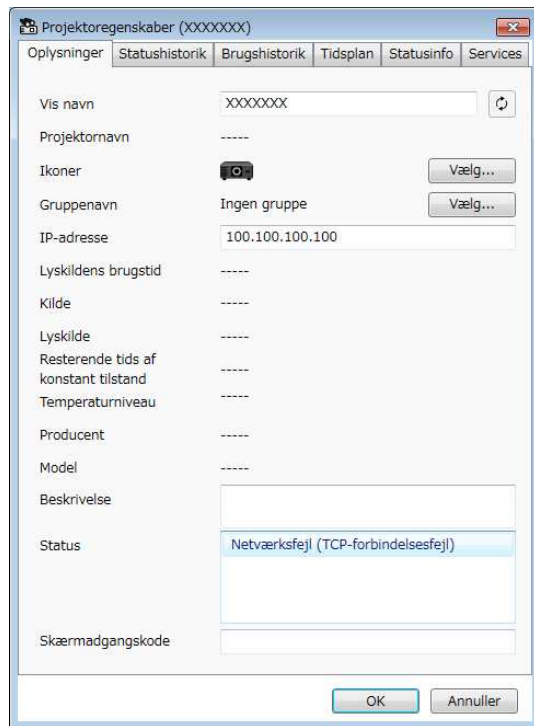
Projektoregenskaber (XXXXXXX)

Oplysninger | Statushistorik | Brugshistorik | Tidsplan | Statusinfo | Services

Vis navn XXXXXXX

Projektornavn -----

Ikoner Vælg...

Gruppenavn Ingen gruppe Vælg...

IP-adresse 100.100.100.100

Lyskildens brugstid -----

Kilde -----

Lyskilde -----

Resterende tids af konstant tilstand -----

Temperaturniveau -----

Producent -----

Model -----

Beskrivelse

Status Netværksfejl (TCP-forbindelsesfejl)

Skærmadgangskode

OK Annuller